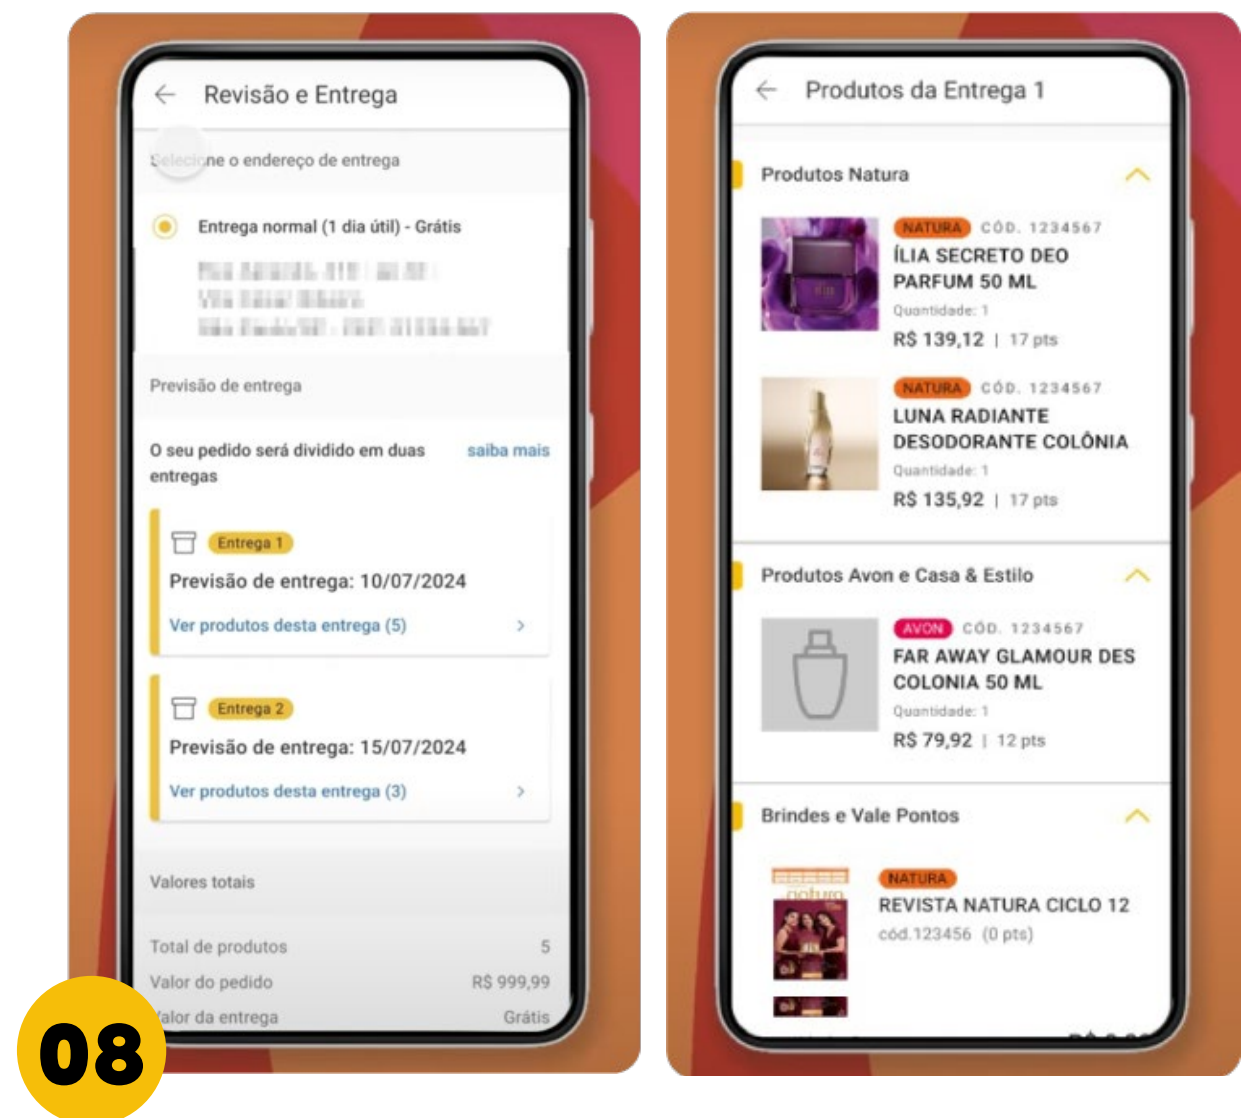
Revisão e Entrega

Selecione o endereço de entrega

Entrega normal (1 dia útil) - Grátis

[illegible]

Previsão de entrega

O seu pedido será dividido em duas entregas

saiba mais

Entrega 1

Previsão de entrega: 10/07/2024

Ver produtos desta entrega (5)

Entrega 2

Previsão de entrega: 15/07/2024

Ver produtos desta entrega (3)

Valores totais

| | |
|---|---|
| Total de produtos | 5 |
| Valor do pedido | R$ 999,99 |
| Valor da entrega | Grátis |

08

Produtos da Entrega 1

Produtos Natura

NATURA CÓD. 1234567
ÍLIA SECRETO DEO PARFUM 50 ML
Quantidade: 1
R$ 139,12 | 17 pts

NATURA CÓD. 1234567
LUNA RADIANTE DESODORANTE COLÔNIA
Quantidade: 1
R$ 135,92 | 17 pts

Produtos Avon e Casa & Estilo

AVON CÓD. 1234567
FAR AWAY GLAMOUR DES COLONIA 50 ML
Quantidade: 1
R$ 79,92 | 12 pts

Brindes e Vale Pontos

natura

NATURA
REVISTA NATURA CICLO 12
cód.123456 (0 pts)